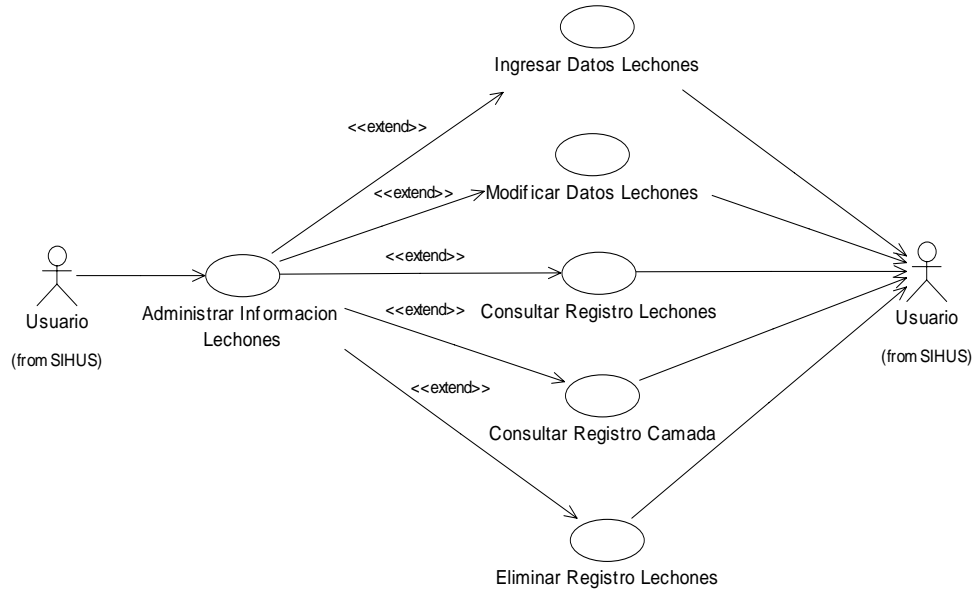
Ingresar Datos Lechones

<<extend>>

<<extend>>

Modificar Datos Lechones

<<extend>>

Usuario

(from SIHUS)

Administrar Informacion Lechones

<<extend>>

Consultar Registro Lechones

<<extend>>

Consultar Registro Camada

Eliminar Registro Lechones

Usuario

(from SIHUS)